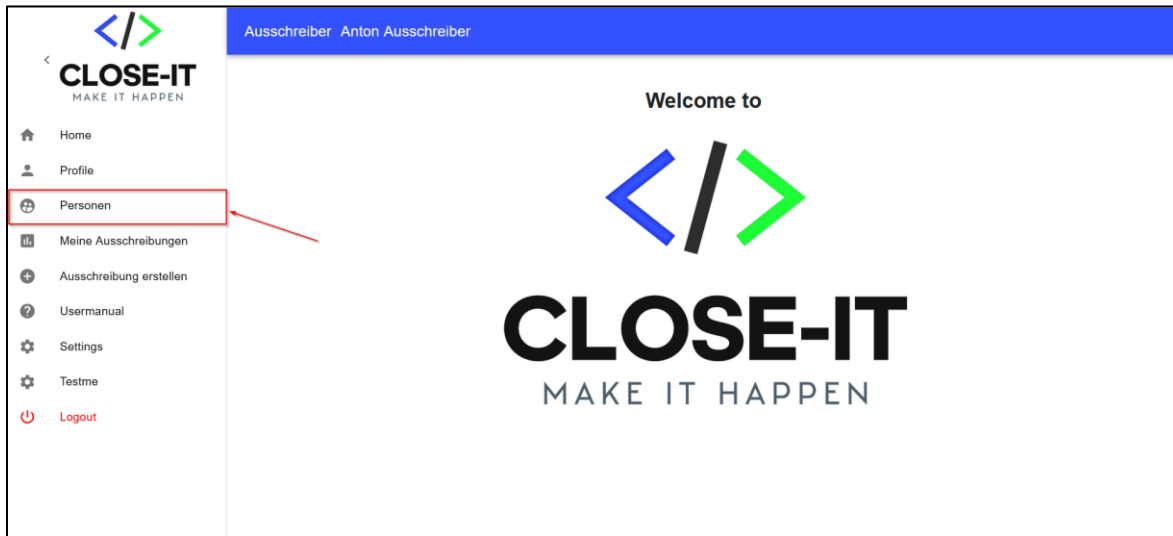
</>
<
CLOSE-IT
MAKE IT HAPPEN

Home
Profile
Personen
Meine Ausschreibungen
Ausschreibung erstellen
Usermanual
Settings
Testme
Logout

Ausschreiber Anton Ausschreiber

Welcome to

</>
CLOSE-IT
MAKE IT HAPPEN